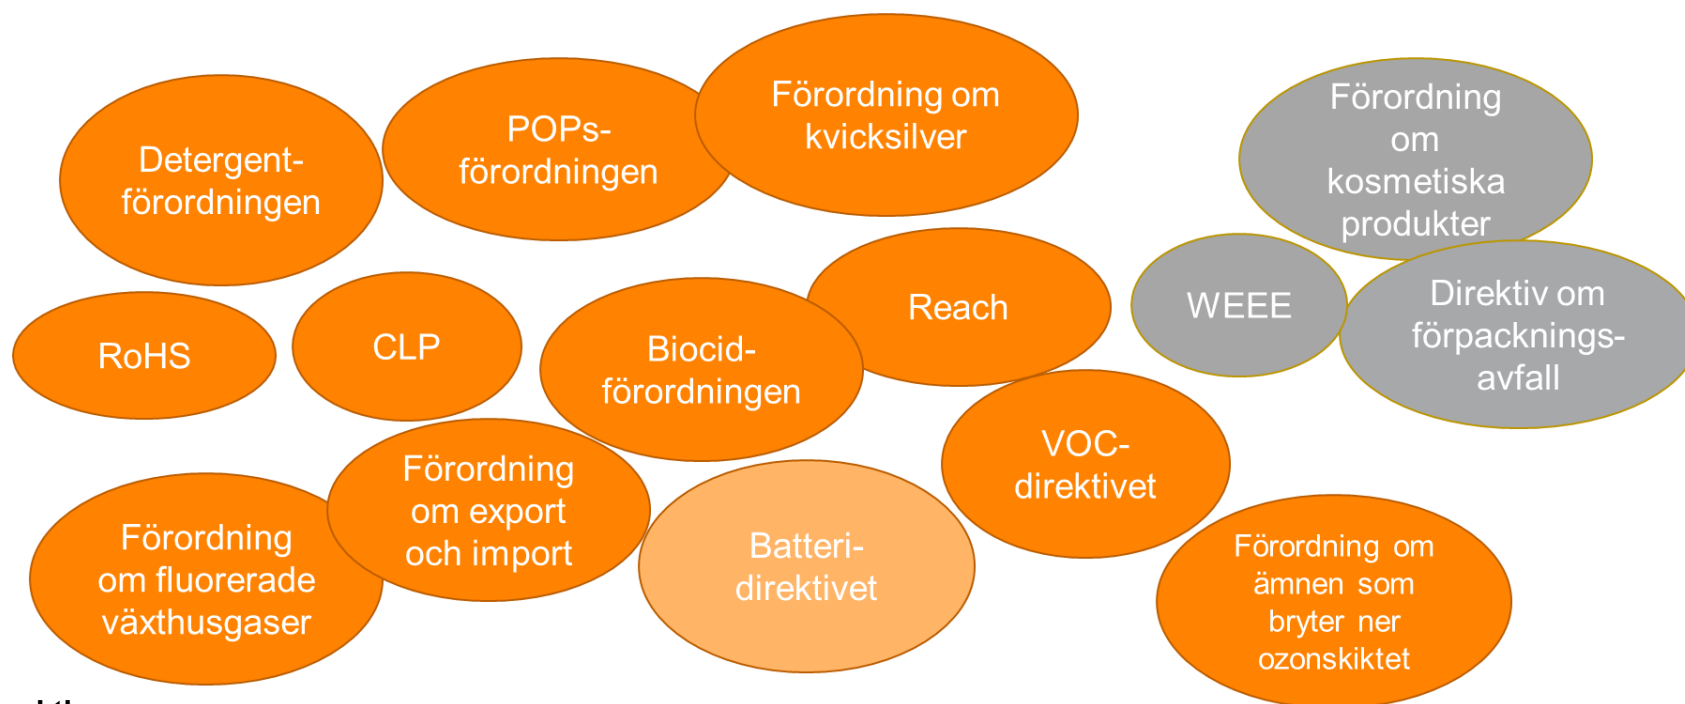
Detergentförordningen

POPsförordningen

Förordning om kvicksilver

Förordning om kosmetiska produkter

RoHS

CLP

Biocidförordningen

Reach

WEEE

Direktiv om förpackningsavfall

Förordning om fluorerade växthusgaser

Förordning om export och import

Batteridirektivet

VOCdirektivet

Förordning om ämnen som bryter ner ozonskiktet

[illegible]